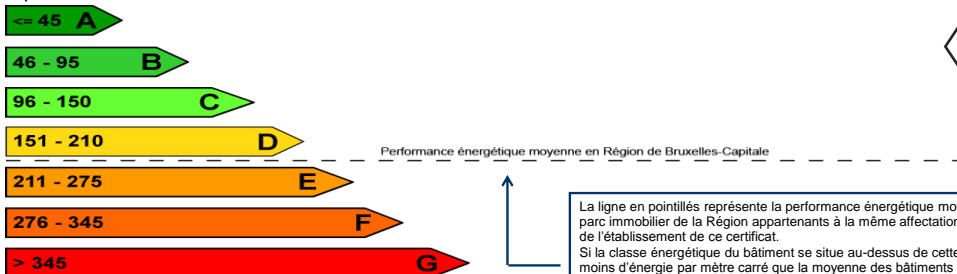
<= 45 A

46 - 95 B

96 - 150 C

151 - 210 D

Performance énergétique moyenne en Région de Bruxelles-Capitale

211 - 275 E

276 - 345 F

> 345 G

La ligne en pointillés représente la performance énergétique mo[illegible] parc immobilier de la Région appartenants à la même affectation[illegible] de l'établissement de ce certificat.
Si la classe énergétique du bâtiment se situe au-dessus de cette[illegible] moins d'énergie par mètre carré que la moyenne des bâtiments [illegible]